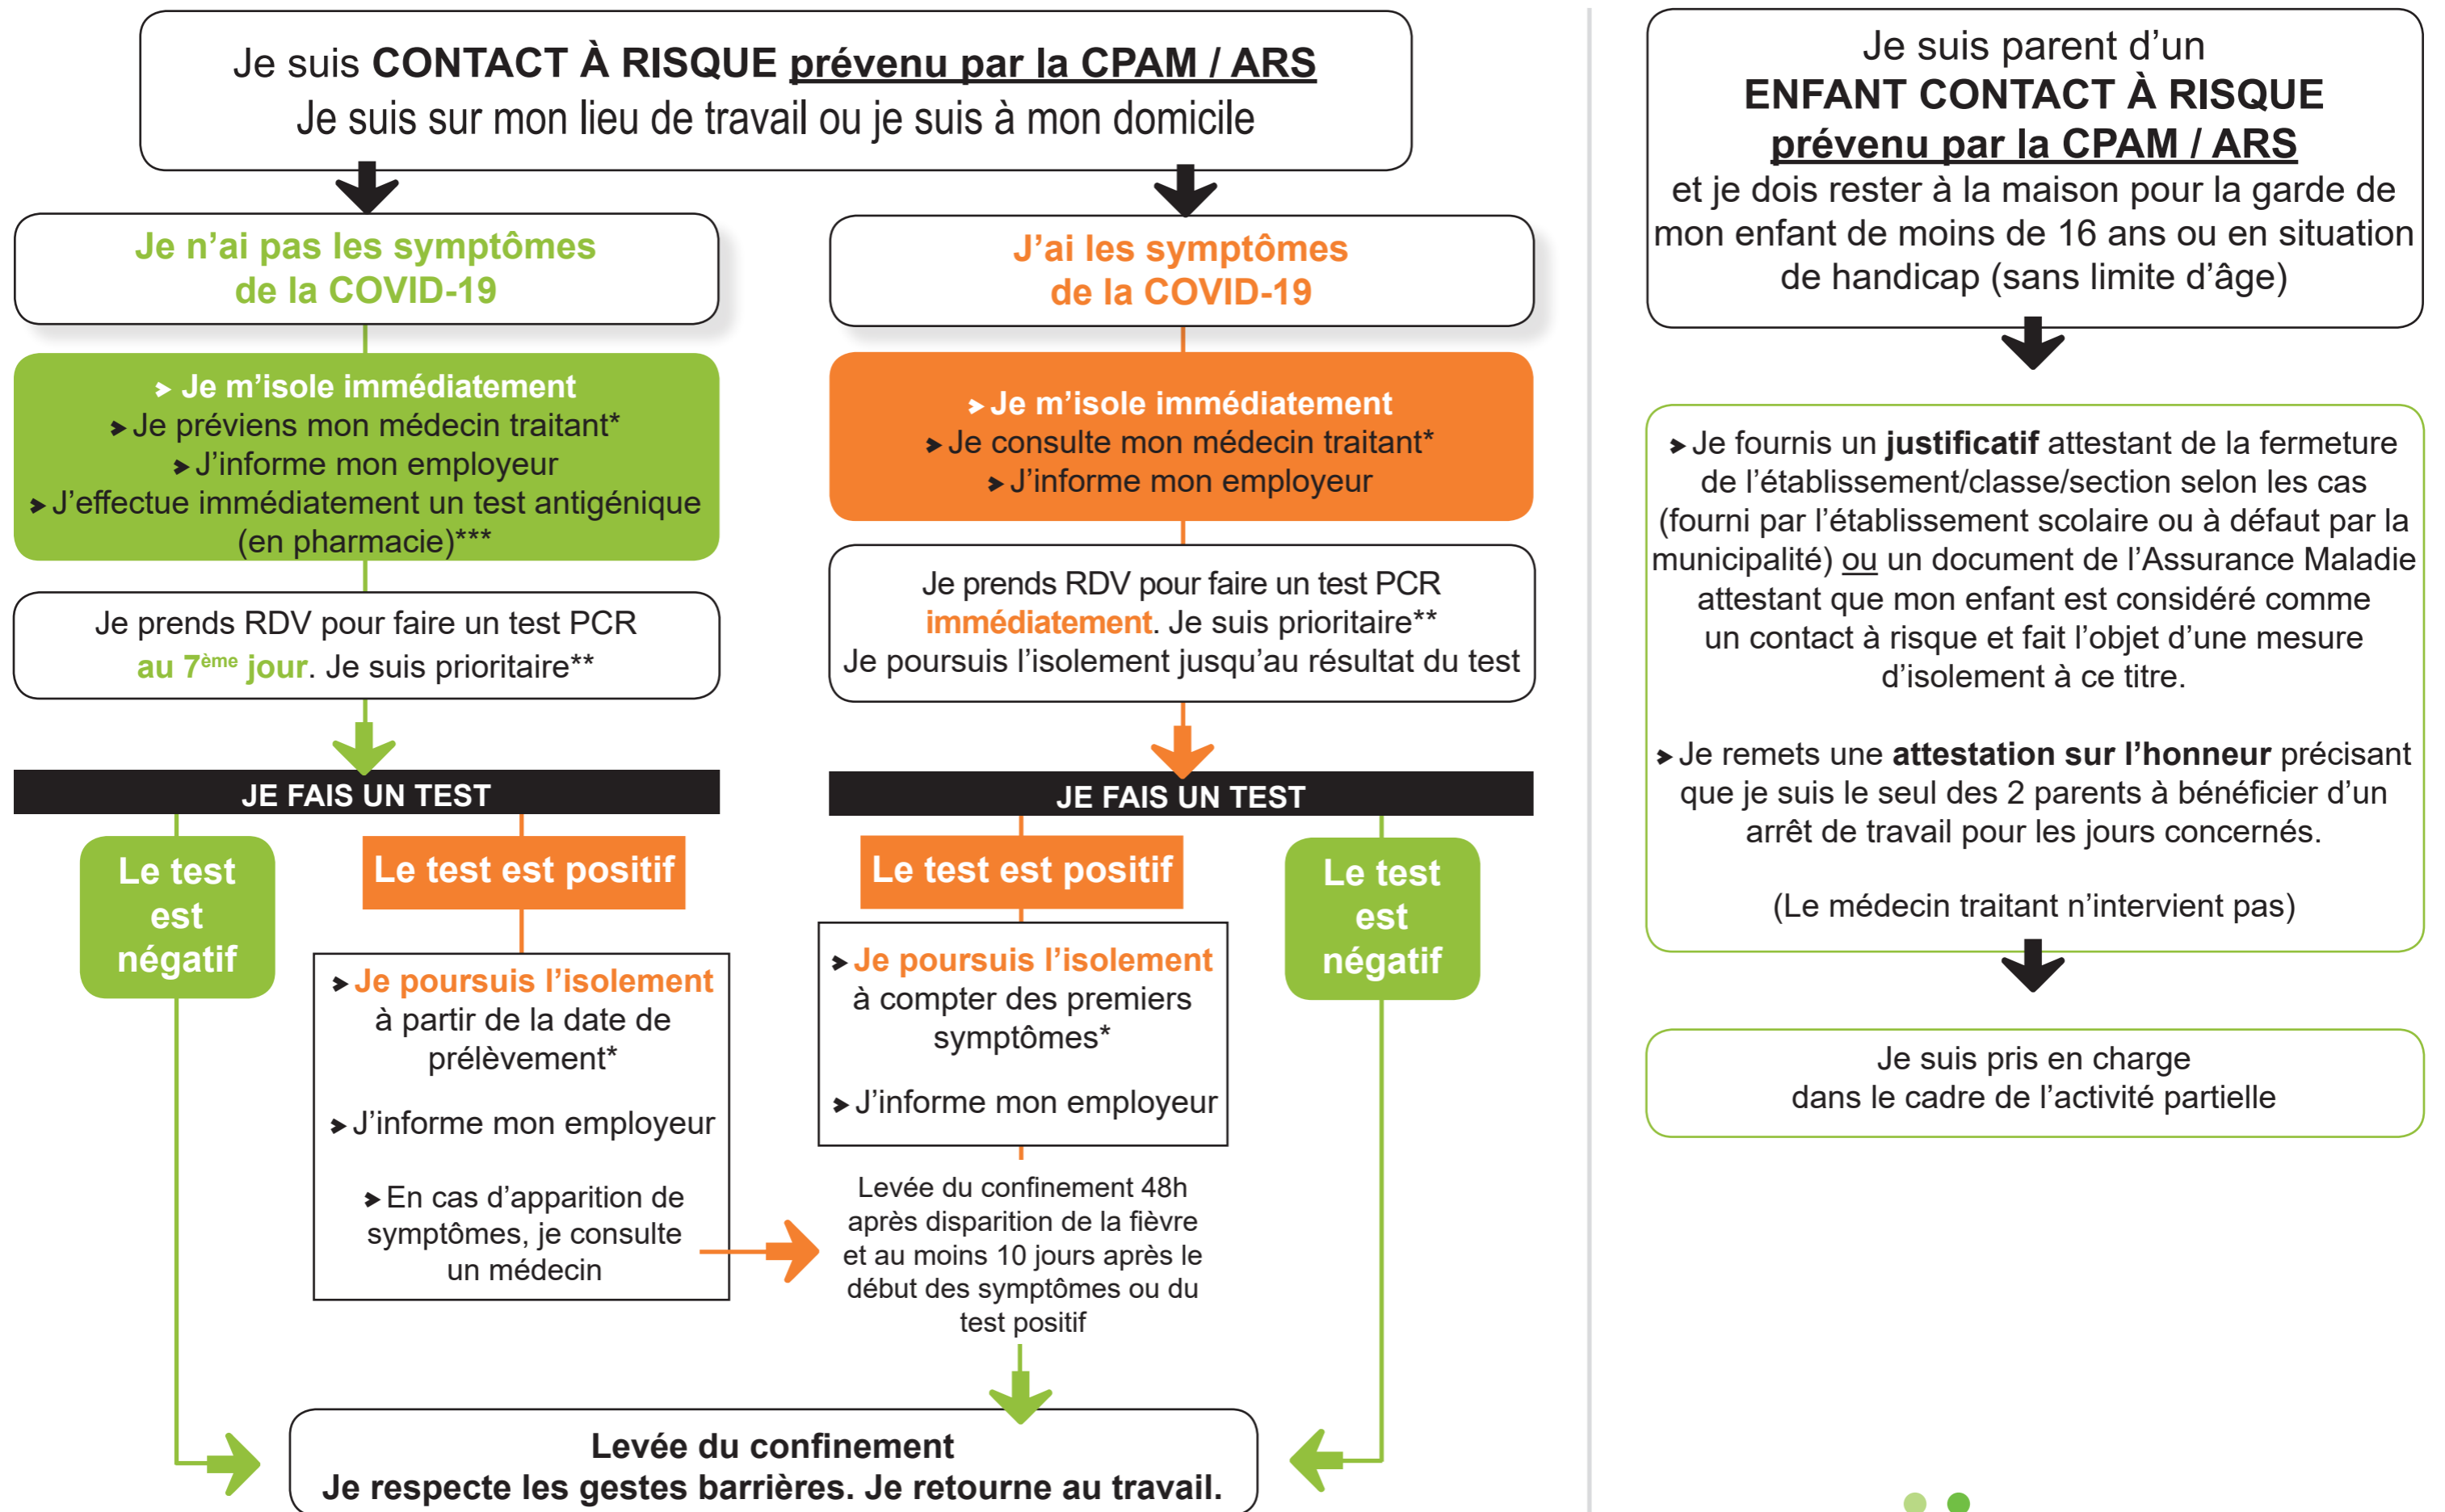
Je suis CONTACT À RISQUE prévenu par la CPAM / ARS
Je suis sur mon lieu de travail ou je suis à mon domicile

Je n'ai pas les symptômes de la COVID-19

Je m'isole immédiatement
Je préviens mon médecin traitant*
J'informe mon employeur
J'effectue immédiatement un test antigénique (en pharmacie)***

Je prends RDV pour faire un test PCR au 7ème jour. Je suis prioritaire**

JE FAIS UN TEST

Le test est négatif

Le test est positif

Je poursuis l'isolement à partir de la date de prélèvement*

J'informe mon employeur

En cas d'apparition de symptômes, je consulte un médecin

J'ai les symptômes de la COVID-19

Je m'isole immédiatement
Je consulte mon médecin traitant*
J'informe mon employeur

Je prends RDV pour faire un test PCR immédiatement. Je suis prioritaire**
Je poursuis l'isolement jusqu'au résultat du test

JE FAIS UN TEST

Le test est positif

Je poursuis l'isolement à compter des premiers symptômes*

J'informe mon employeur

Le test est négatif

Levée du confinement 48h après disparition de la fièvre et au moins 10 jours après le début des symptômes ou du test positif

Levée du confinement
Je respecte les gestes barrières. Je retourne au travail.

Je suis parent d'un
ENFANT CONTACT À RISQUE
prévenu par la CPAM / ARS
et je dois rester à la maison pour la garde de mon enfant de moins de 16 ans ou en situation de handicap (sans limite d'âge)

Je fournis un justificatif attestant de la fermeture de l'établissement/classe/section selon les cas (fourni par l'établissement scolaire ou à défaut par la municipalité) ou un document de l'Assurance Maladie attestant que mon enfant est considéré comme un contact à risque et fait l'objet d'une mesure d'isolement à ce titre.

Je remets une attestation sur l'honneur précisant que je suis le seul des 2 parents à bénéficier d'un arrêt de travail pour les jours concernés.

(Le médecin traitant n'intervient pas)

Je suis pris en charge
dans le cadre de l'activité partielle